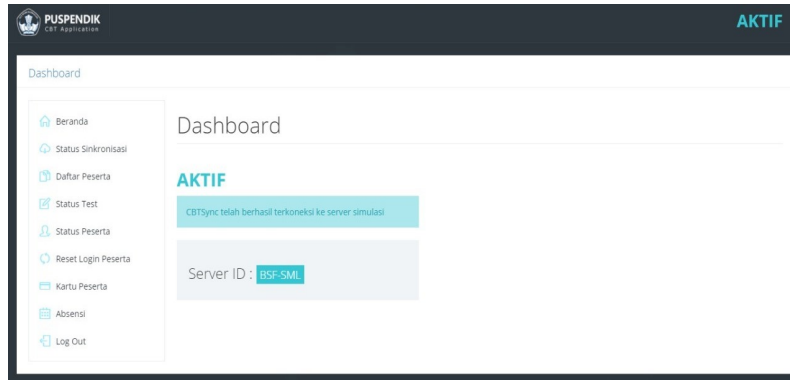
PUSPENDIK
CBT Application

AKTIF

Dashboard

Beranda
Status Sinkronisasi
Daftar Peserta
Status Test
Status Peserta
Reset Login Peserta
Kartu Peserta
Absensi
Log Out

Dashboard

AKTIF

CBTSync telah berhasil terkoneksi ke server simulasi

Server ID : BSF-SML